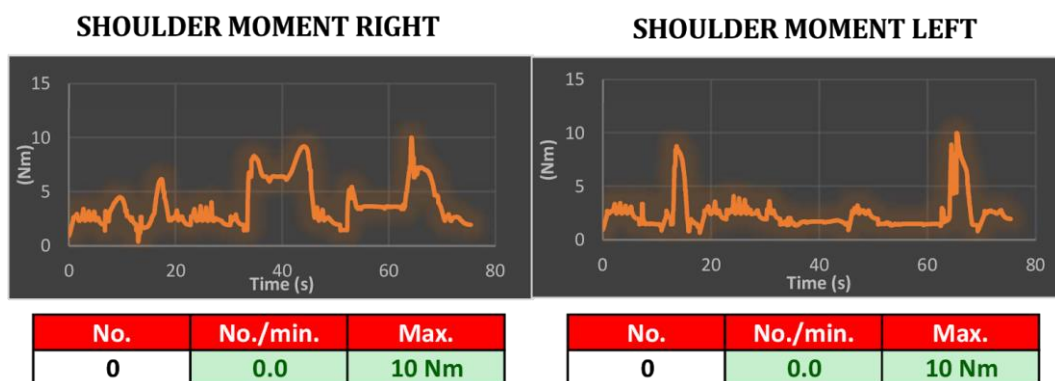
SHOULDER MOMENT RIGHT

15
10
5
0
(Nm)
0
20
40
60
80
Time (s)

| No. | No./min. | Max. |
|---|---|---|
| 0 | 0.0 | 10 Nm |

SHOULDER MOMENT LEFT

15
10
5
0
(Nm)
0
20
40
60
80
Time (s)

| No. | No./min. | Max. |
|---|---|---|
| 0 | 0.0 | 10 Nm |